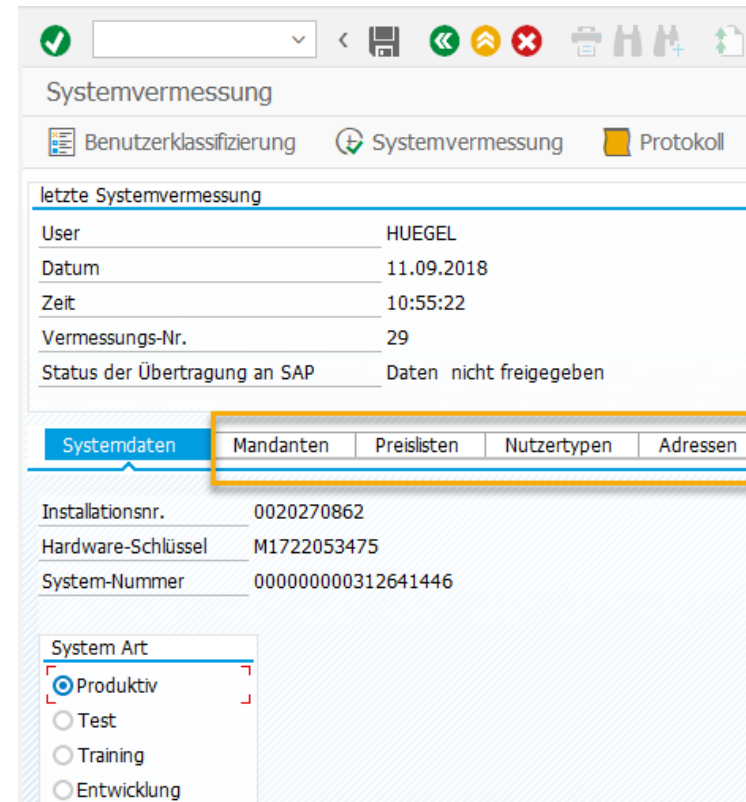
Systemvermessung

Benutzerklassifizierung  Systemvermessung  Protokoll

letzte Systemvermessung

| | |
|---|---|
| User | HUEGEL |
| Datum | 11.09.2018 |
| Zeit | 10:55:22 |
| Vermessungs-Nr. | 29 |
| Status der Übertragung an SAP | Daten nicht freigegeben |

Systemdaten | Mandanten | Preislisten | Nutzertypen | Adressen

| | |
|---|---|
| Installationsnr. | 0020270862 |
| Hardware-Schlüssel | M1722053475 |
| System-Nummer | 000000000312641446 |

System Art
Produktiv
Test
Training
Entwicklung